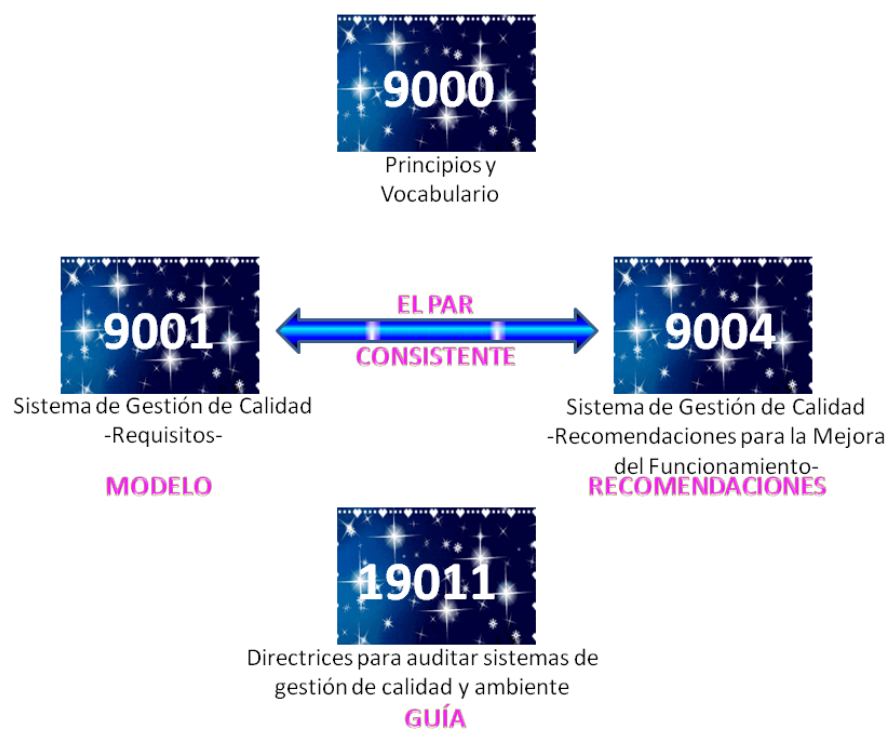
9000

Principios y Vocabulario

9001

Sistema de Gestión de Calidad
-Requisitos-

MODELO

EL PAR

CONSISTENTE

9004

Sistema de Gestión de Calidad
-Recomendaciones para la Mejora del Funcionamiento-

RECOMENDACIONES

19011

Directrices para auditar sistemas de gestión de calidad y ambiente

GUÍA